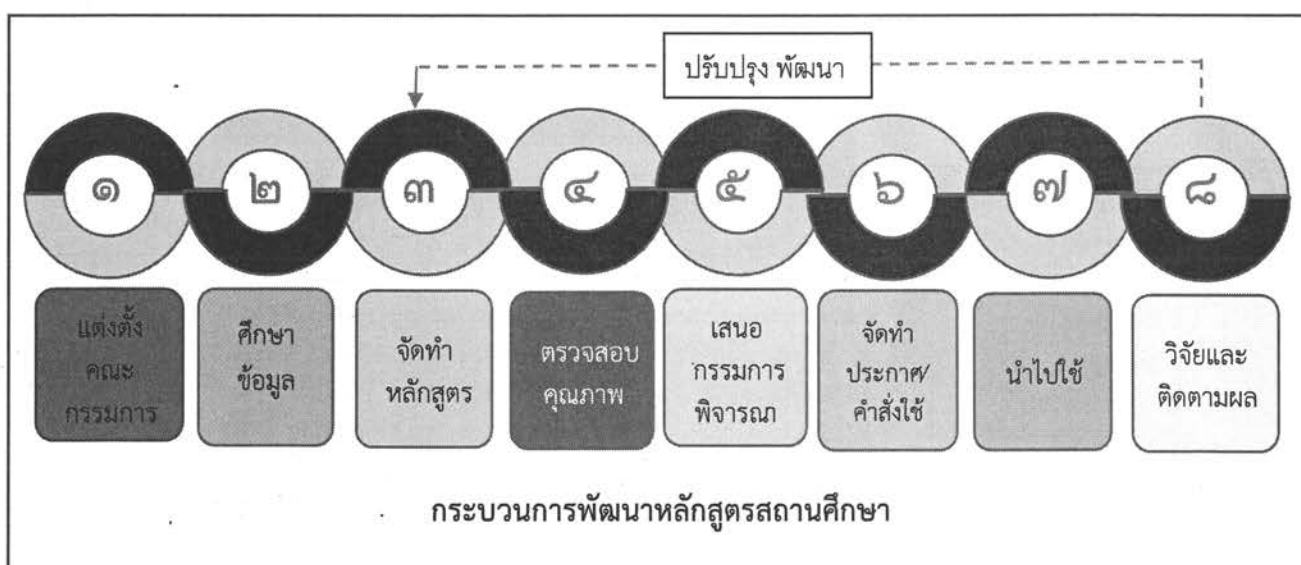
ปรับปรุง พัฒนา

๑ ๒ ๓ ๔ ๕ ๖ ๗ ๘

แต่งตั้ง คณะ กรรมการ

ศึกษา ข้อมูล

จัดทำ หลักสูตร

ตรวจสอบ คุณภาพ

เสนอ กรรมการ พิจารณา

จัดทำ ประกาศ/ คำสั่งใช้

นำไปใช้

วิจัยและ ติดตามผล

กระบวนการพัฒนาหลักสูตรสถานศึกษา